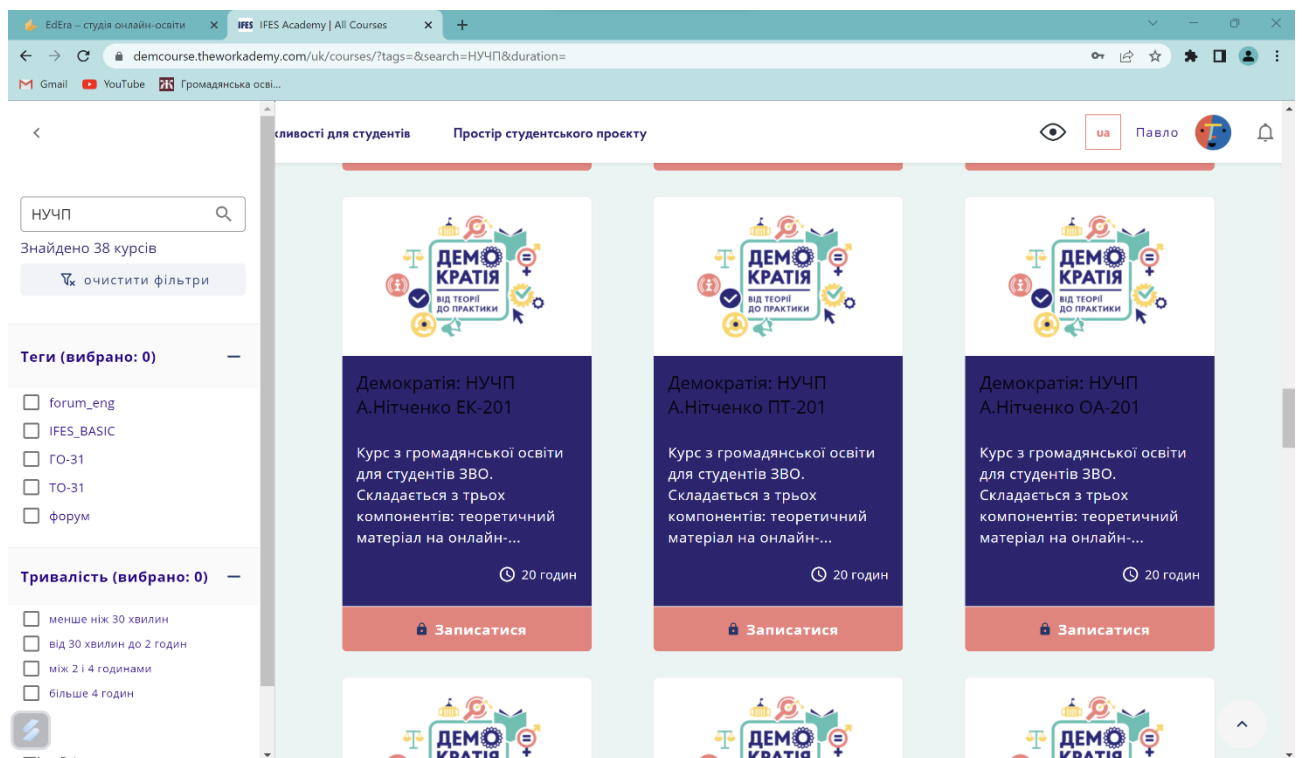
EdEra – студія онлайн-освіти × IFES Academy | All Courses × +

demcourse.theworkademy.com/uk/courses/?tags=&search=НУЧП&duration=

Gmail YouTube Громадянська осві...

<

ливості для студентів Простір студентського проєкту ua Павло

НУЧП

Знайдено 38 курсів

очистити фільтри

Теги (вибрано: 0) —

forum_eng

IFES_BASIC

ГО-31

ТО-31

форум

Тривалість (вибрано: 0) —

менше ніж 30 хвилин

від 30 хвилин до 2 годин

між 2 і 4 годинами

більше 4 годин

ДЕМОКРАТІЯ ВІД ТЕОРІЇ ДО ПРАКТИКИ

Демократія: НУЧП А.Нітченко ЕК-201

Курс з громадянської освіти для студентів ЗВО. Складається з трьох компонентів: теоретичний матеріал на онлайн-...

20 годин

Записатися

ДЕМОКРАТІЯ ВІД ТЕОРІЇ ДО ПРАКТИКИ

Демократія: НУЧП А.Нітченко ПТ-201

Курс з громадянської освіти для студентів ЗВО. Складається з трьох компонентів: теоретичний матеріал на онлайн-...

20 годин

Записатися

ДЕМОКРАТІЯ ВІД ТЕОРІЇ ДО ПРАКТИКИ

Демократія: НУЧП А.Нітченко ОА-201

Курс з громадянської освіти для студентів ЗВО. Складається з трьох компонентів: теоретичний матеріал на онлайн-...

20 годин

Записатися

ДЕМО КРАТІЯ

ДЕМО КРАТІЯ

ДЕМО КРАТІЯ